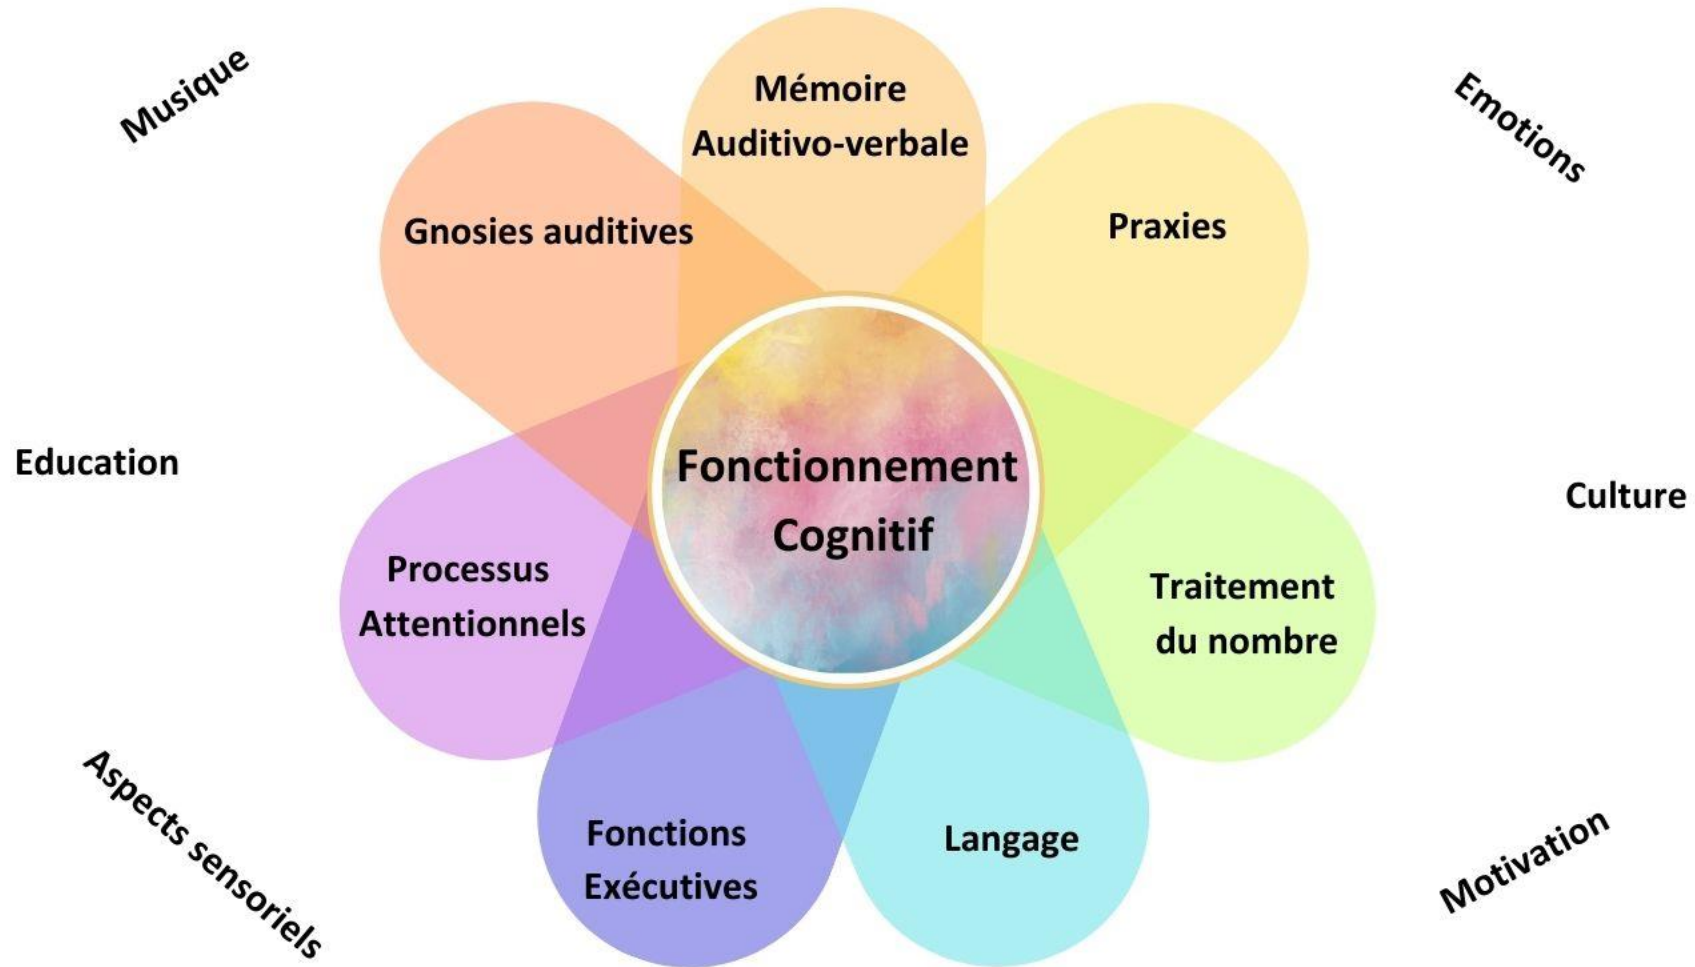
Musique

Mémoire Auditivo-verbale

Emotions

Gnosies auditives

Praxies

Education

Fonctionnement Cognitif

Culture

Processus Attentionnels

Traitement du nombre

Aspects sensoriels

Fonctions Exécutives

Langage

Motivation